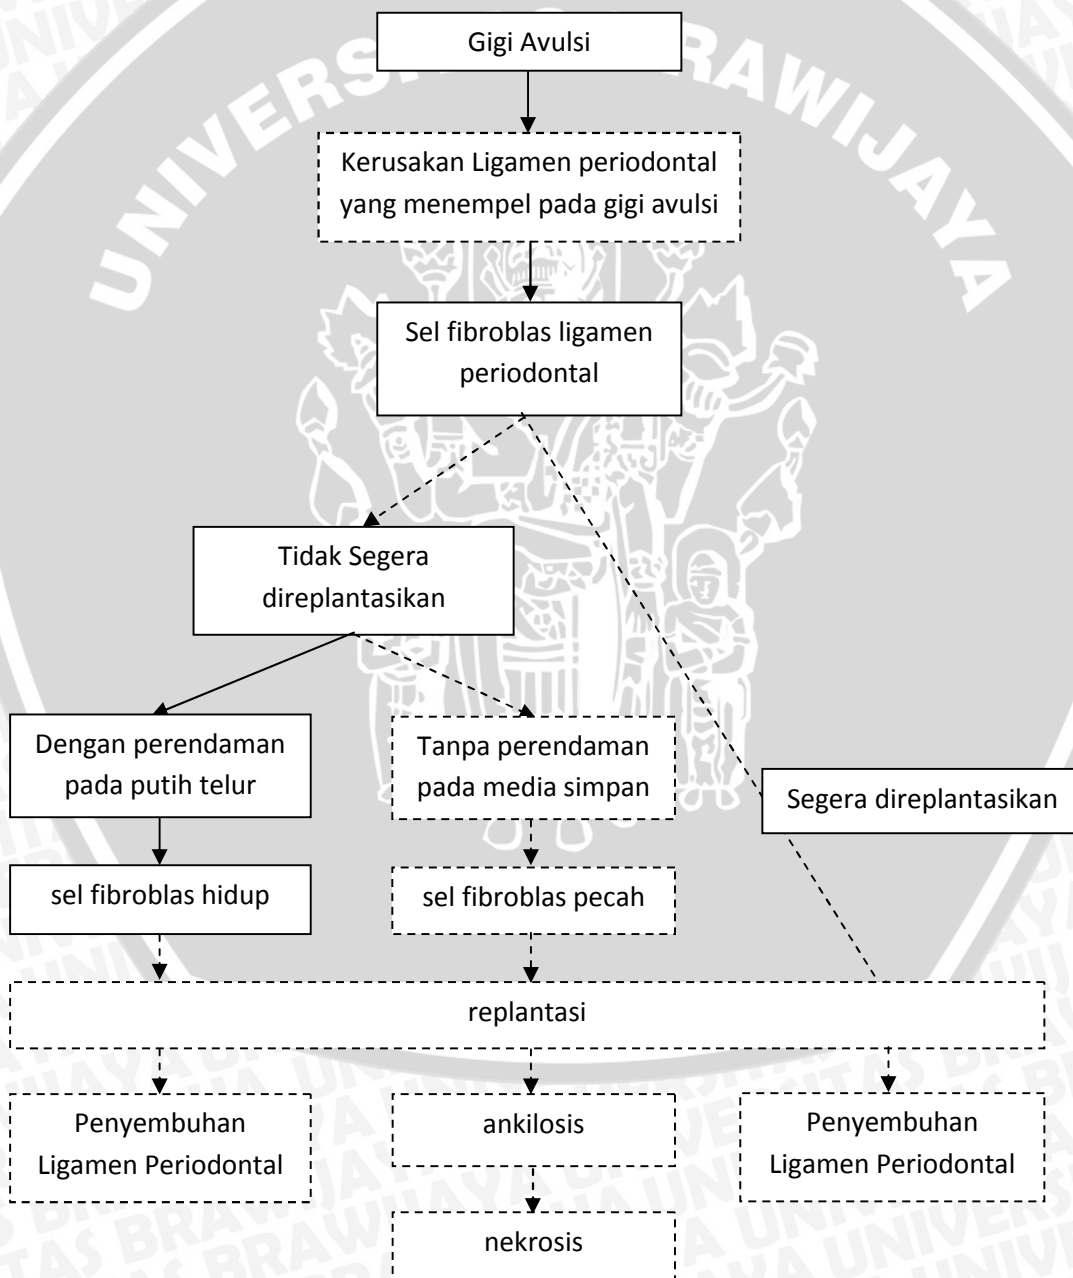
Gigi Avulsi

Kerusakan Ligamen periodontal yang menempel pada gigi avulsi

Sel fibroblas ligamen periodontal

Tidak Segera direplantasikan

Segera direplantasikan

Dengan perendaman pada putih telur

Tanpa perendaman pada media simpan

sel fibroblas hidup

sel fibroblas pecah

replantasi

Penyembuhan Ligamen Periodontal

ankilosis

Penyembuhan Ligamen Periodontal

nekrosis